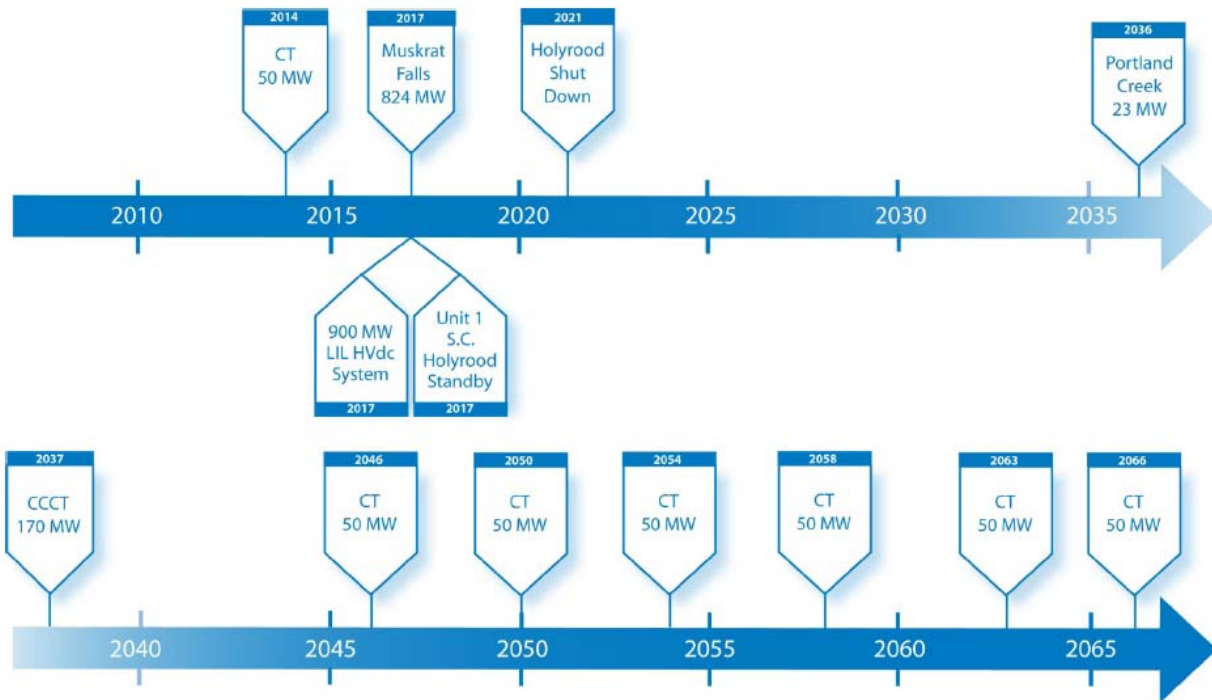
2014
CT
50 MW

2017
Muskrat Falls
824 MW

2021
Holyrood Shut Down

2036
Portland Creek
23 MW

2010 2015 2020 2025 2030 2035

900 MW LIL HVdc System
2017

Unit 1 S.C. Holyrood Standby
2017

2037
CCCT
170 MW

2046
CT
50 MW

2050
CT
50 MW

2054
CT
50 MW

2058
CT
50 MW

2063
CT
50 MW

2066
CT
50 MW

2040 2045 2050 2055 2060 2065